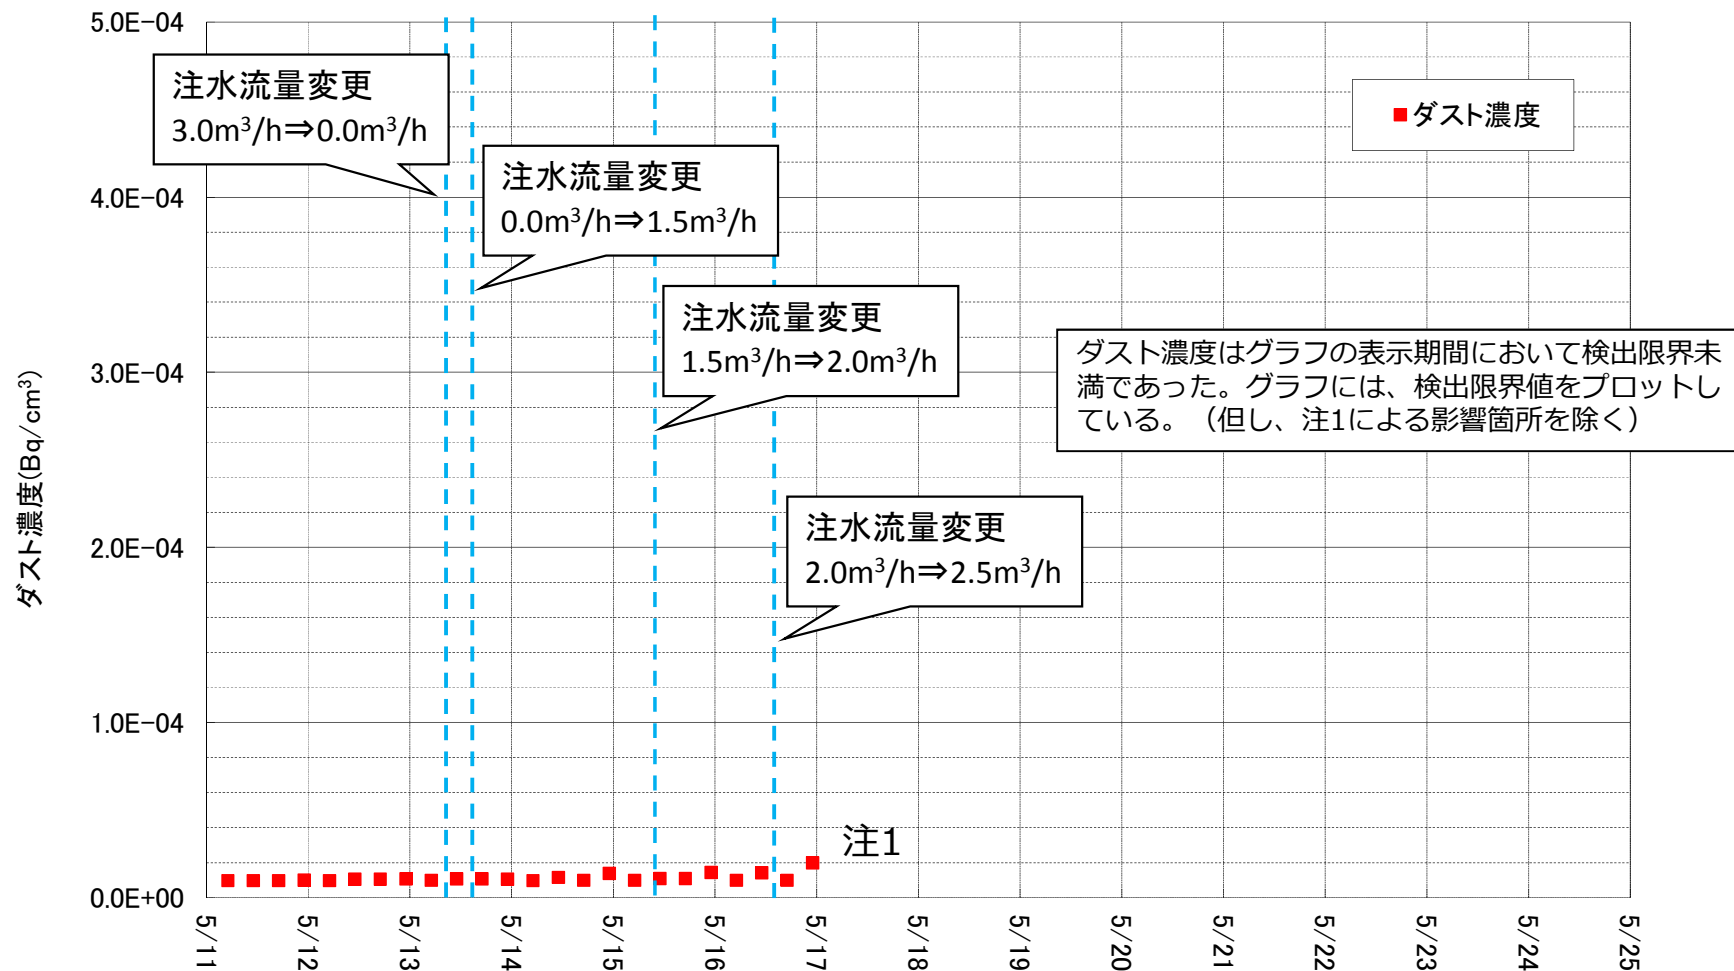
5.0E−04
4.0E−04
3.0E−04
2.0E−04
1.0E−04
0.0E+00

ダスト濃度(Bq/cm$^3$)

注水流量変更
3.0m$^3$/h⇒0.0m$^3$/h

注水流量変更
0.0m$^3$/h⇒1.5m$^3$/h

注水流量変更
1.5m$^3$/h⇒2.0m$^3$/h

注水流量変更
2.0m$^3$/h⇒2.5m$^3$/h

■ダスト濃度

ダスト濃度はグラフの表示期間において検出限界未満であった。グラフには、検出限界値をプロットしている。（但し、注1による影響箇所を除く）

注1

5/11
5/12
5/13
5/14
5/15
5/16
5/17
5/18
5/19
5/20
5/21
5/22
5/23
5/24
5/25